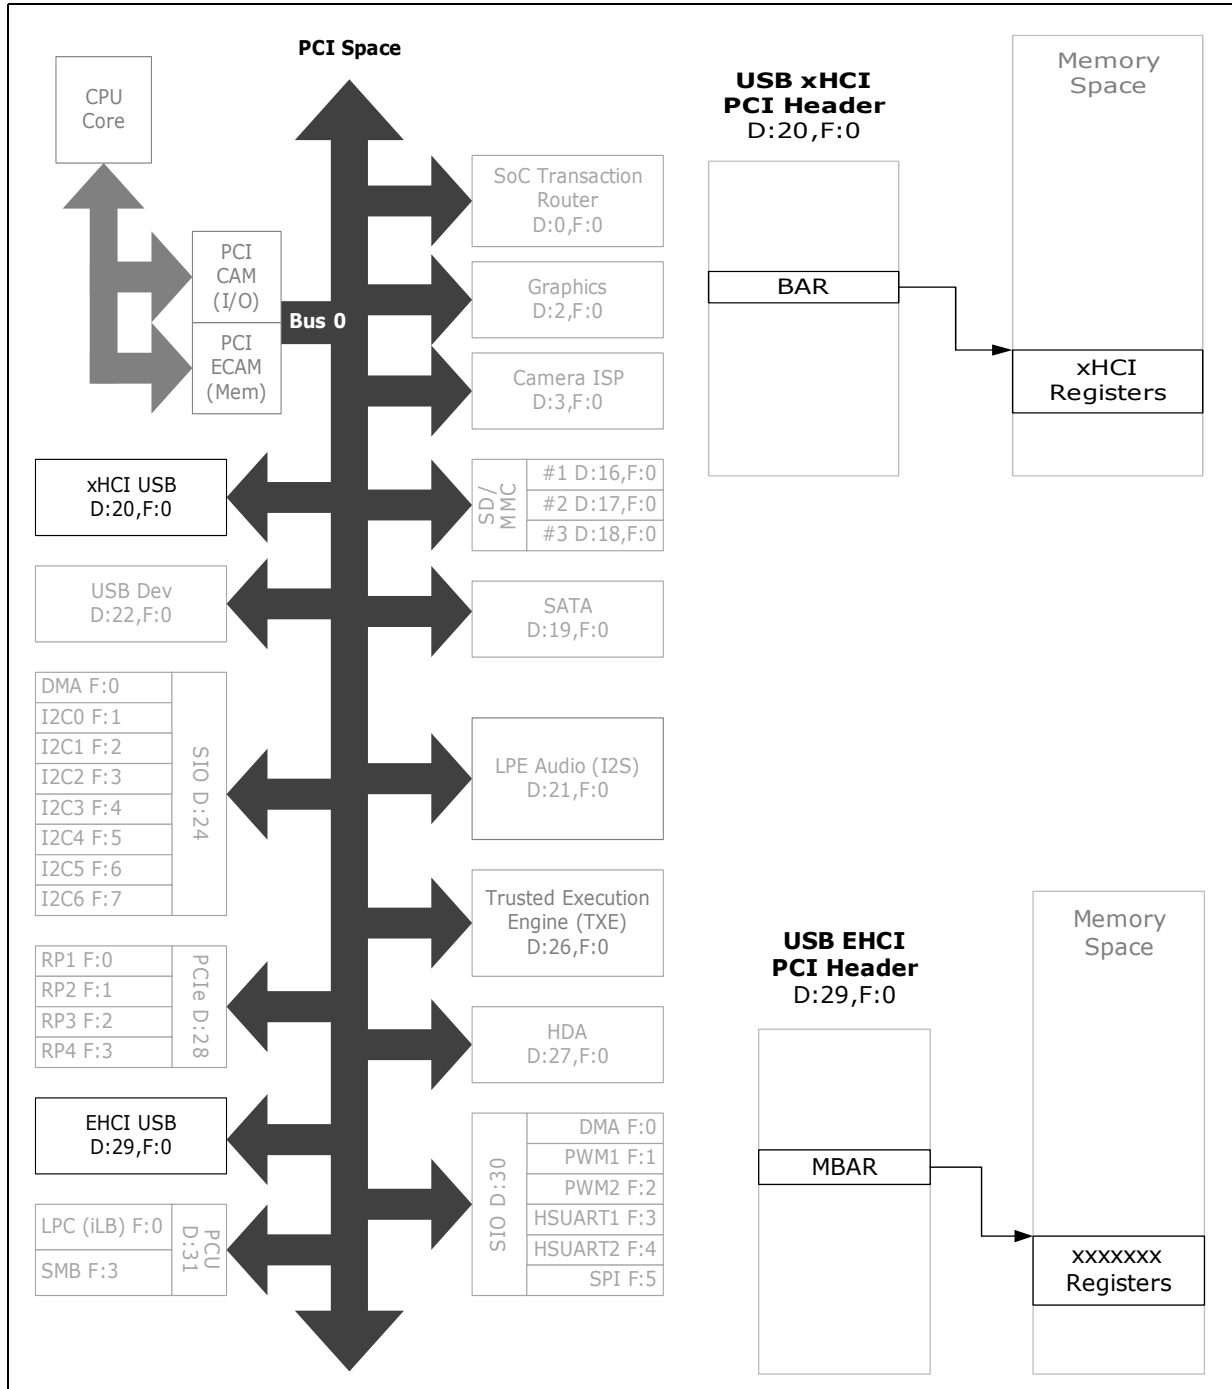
PCI Space

CPU Core

PCI CAM (I/O)

PCI ECAM (Mem)

Bus 0

SoC Transaction Router D:0,F:0

Graphics D:2,F:0

Camera ISP D:3,F:0

xHCI USB D:20,F:0

SD/MMC
#1 D:16,F:0
#2 D:17,F:0
#3 D:18,F:0

USB Dev D:22,F:0

SATA D:19,F:0

DMA F:0
I2C0 F:1
I2C1 F:2
I2C2 F:3
I2C3 F:4
I2C4 F:5
I2C5 F:6
I2C6 F:7
SIO D:24

LPE Audio (I2S) D:21,F:0

Trusted Execution Engine (TXE) D:26,F:0

RP1 F:0
RP2 F:1
RP3 F:2
RP4 F:3
PCIe D:28

HDA D:27,F:0

EHCI USB D:29,F:0

SIO D:30
DMA F:0
PWM1 F:1
PWM2 F:2
HSUART1 F:3
HSUART2 F:4
SPI F:5

LPC (iLB) F:0
SMB F:3
PCU D:31

USB xHCI PCI Header D:20,F:0

BAR

Memory Space

xHCI Registers

USB EHCI PCI Header D:29,F:0

MBAR

Memory Space

xxxxxxx Registers